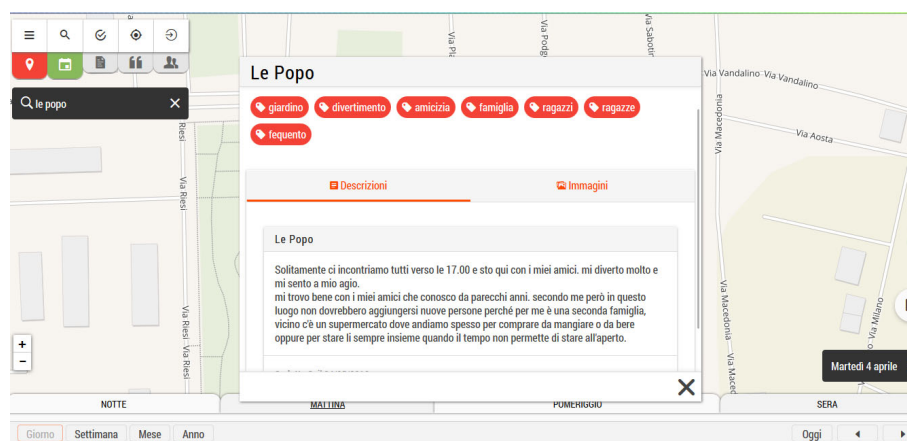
le popo

Le Popo

giardino divertimento amicizia famiglia ragazzi ragazze fequento

Descrizioni

Immagini

Le Popo

Solitamente ci incontriamo tutti verso le 17.00 e sto qui con i miei amici. mi diverto molto e mi sento a mio agio.
mi trovo bene con i miei amici che conosco da parecchi anni. secondo me però in questo luogo non dovrebbero aggiungersi nuove persone perché per me è una seconda famiglia, vicino c'è un supermercato dove andiamo spesso per comprare da mangiare o da bere oppure per stare lì sempre insieme quando il tempo non permette di stare all'aperto.

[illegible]

Via Vandalino Via Vandalino

Via Aosta

Via Macedonia

Via Macedonia

Via Milano

Via Riesi

Via Riesi

Via Riesi

Via Pi

Via Podg

Via Sabotin

+

−

Martedì 4 aprile

NOTTE

MATTINA

POMERIGGIO

SERA

Giorno

Settimana

Mese

Anno

Oggi